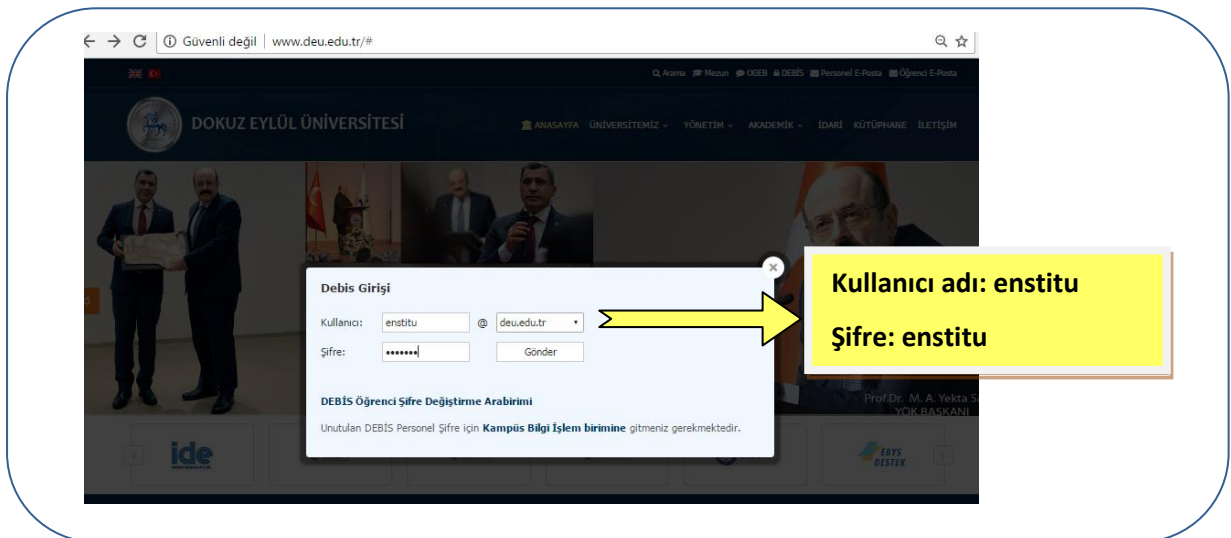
Güvenli değil | www.deu.edu.tr/#

Arama Mezun OGEB DEBİS Personel E-Posta Öğrenci E-Posta

DOKUZ EYLÜL ÜNİVERSİTESİ

ANASAYFA ÜNİVERSİTEMİZ YÖNETİM AKADEMİK İDARİ KÜTÜPHANE İLETİŞİM

Debis Girişi

Kullanıcı: enstitu @ deu.edu.tr

Şifre: ••••••• Gönder

DEBİS Öğrenci Şifre Değiştirme Arabirimi

Unutulan DEBİS Personel Şifre için Kampüs Bilgi İşlem birimine gitmeniz gerekmektedir.

Kullanıcı adı: enstitu

Şifre: enstitu

Prof.Dr. M. A. Yekta S
YÖK BAŞKANI

ide

EBYS DESTEK